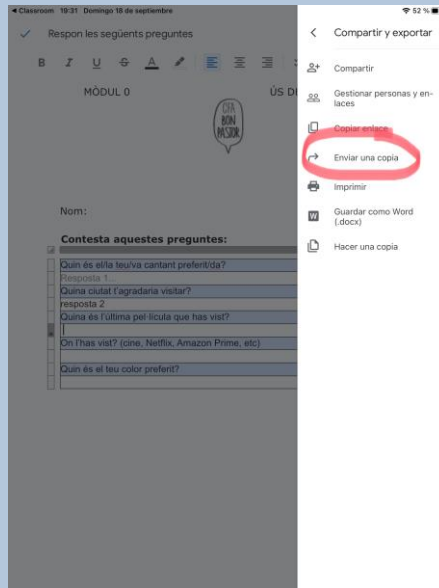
◀ Classroom 19:31 Domingo 18 de septiembre
52 %

Respon les següents preguntes

MÒDUL 0

ÚS D

CFA BON PASTOR

Nom:

Contesta aquestes preguntes:

| |
|---|
| Quin és el/la teu/va cantant preferit/da? |
| Resposta 1 |
| Quina ciutat t'agradaria visitar? |
| resposta 2 |
| Quina és l'última pel·lícula que has vist? |
| |
| On l'has vist? (cine, Netflix, Amazon Prime, etc) |
| |
| Quin és el teu color prefent? |
| |

Compartir y exportar

Compartir

Gestionar personas y enlaces

Copiar enlace

Enviar una copia

Imprimir

Guardar como Word (.docx)

Hacer una copia